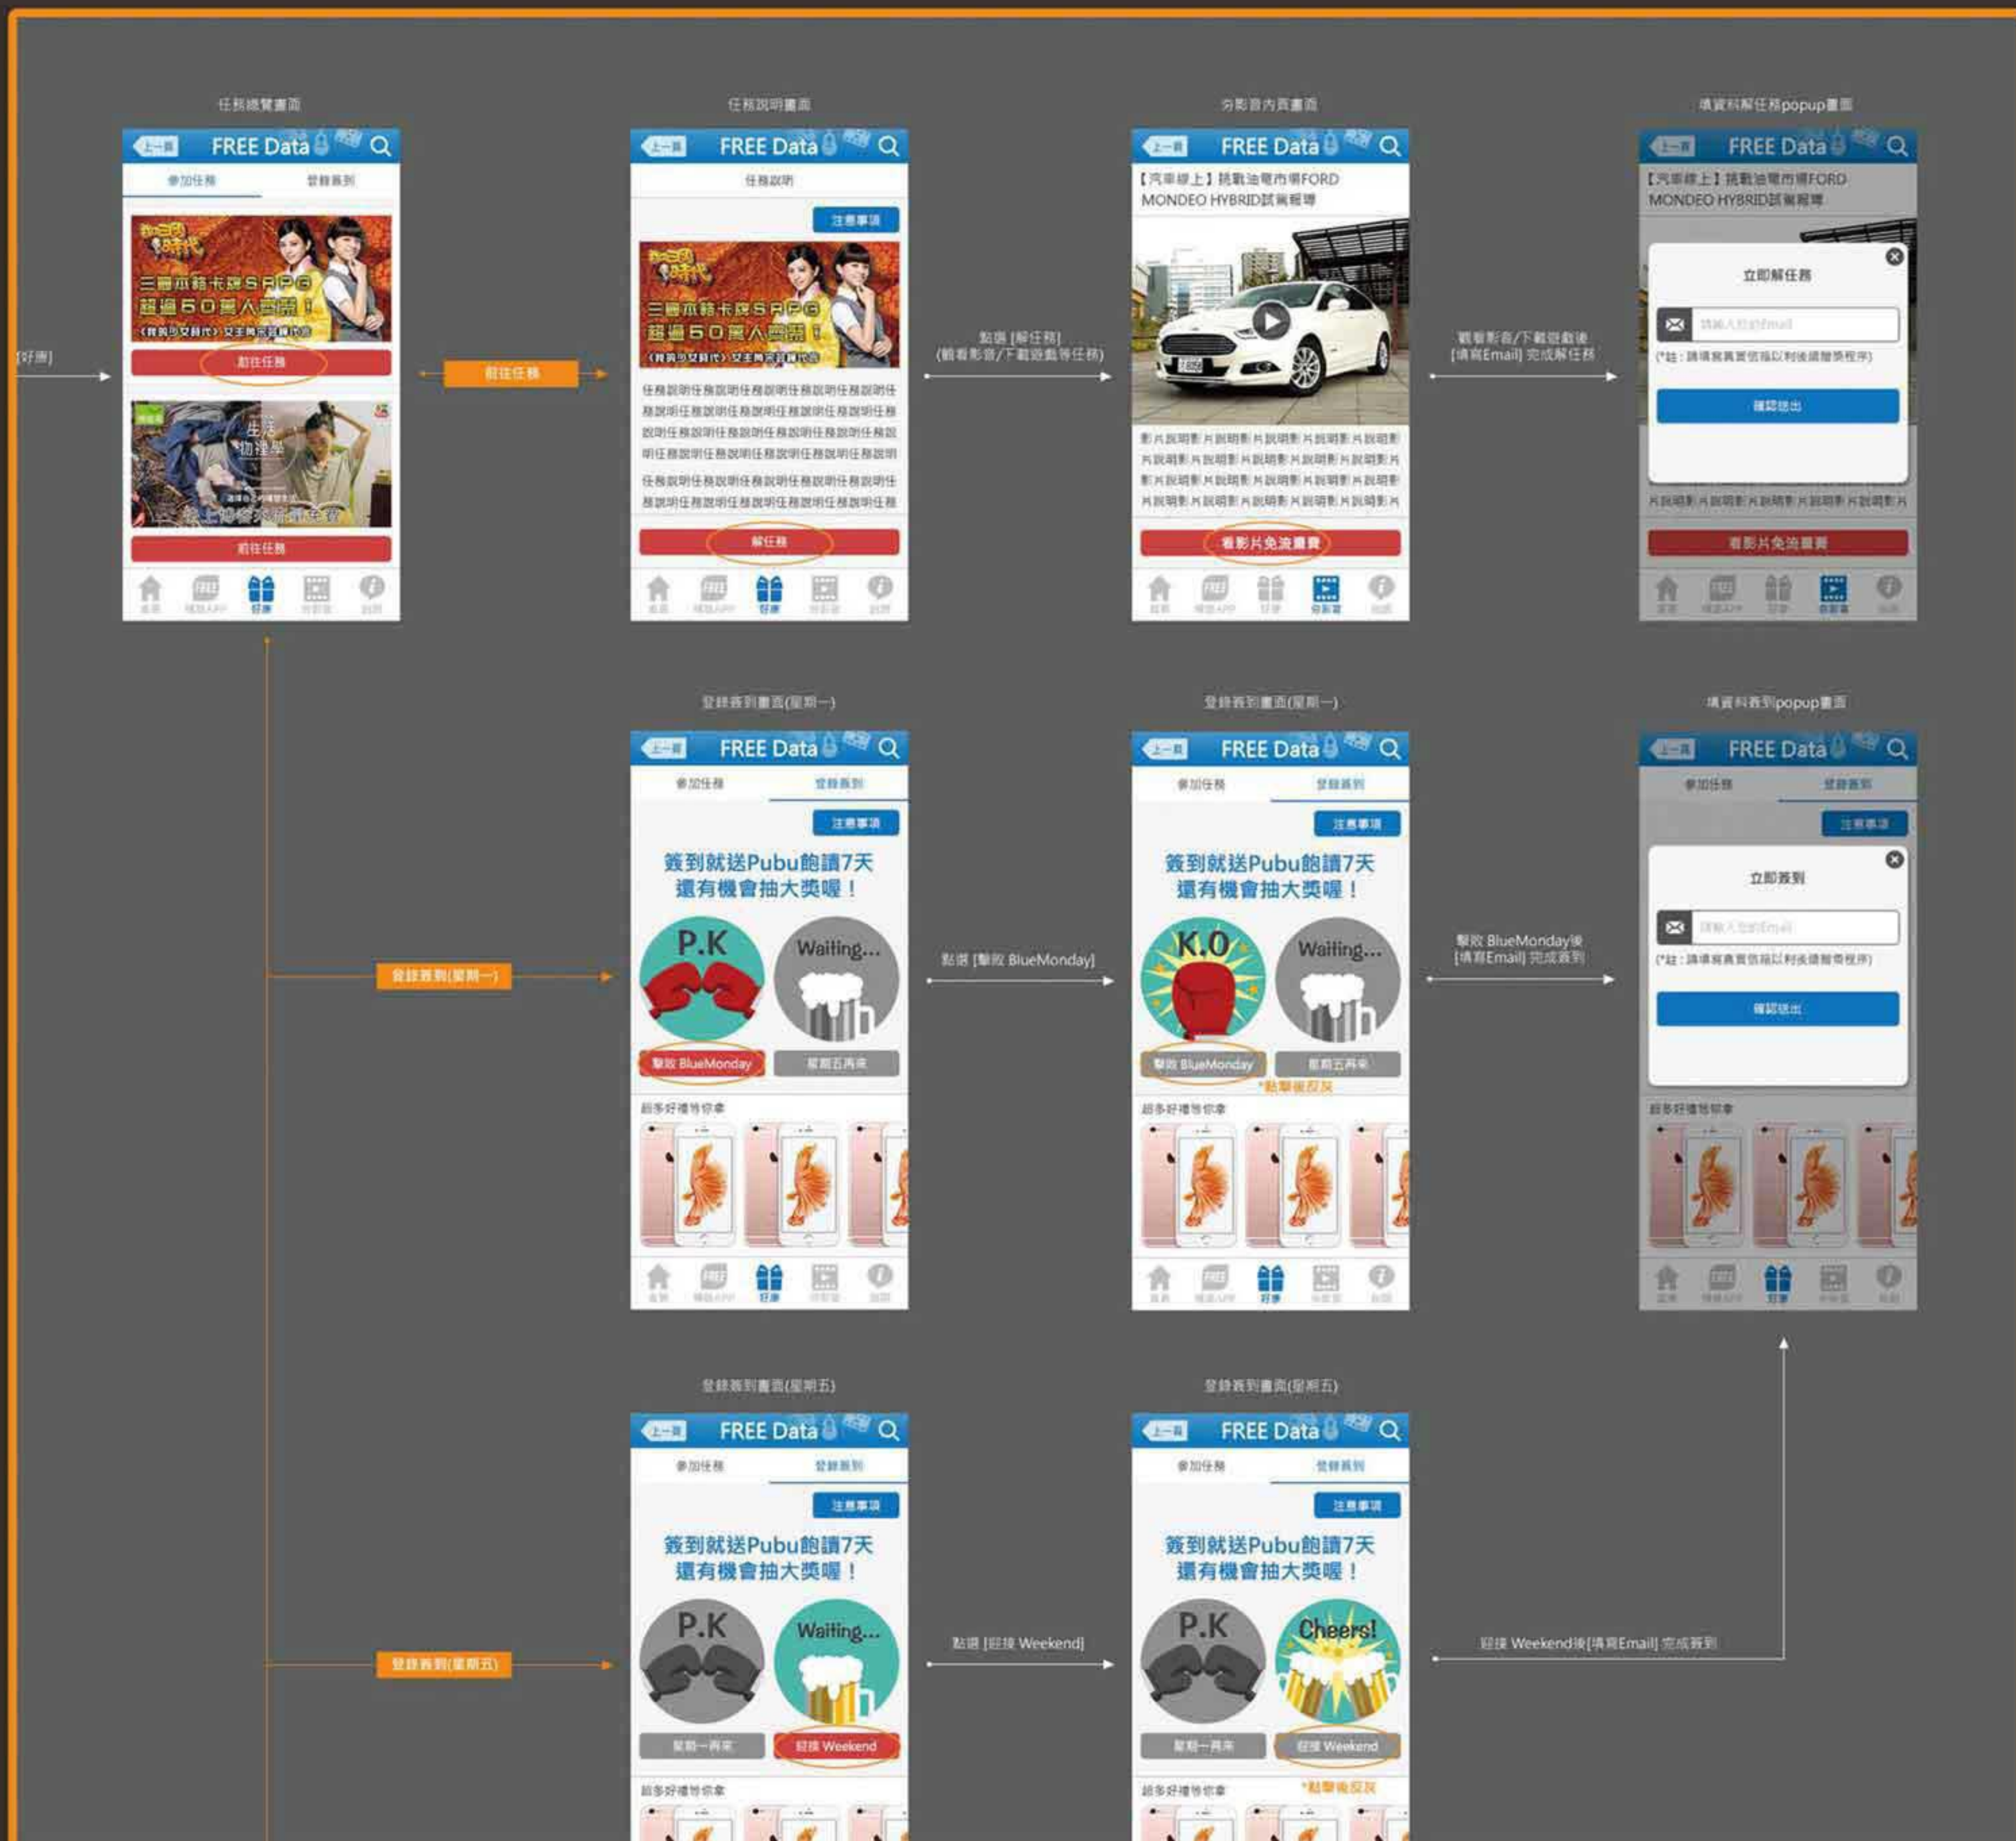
任務總覽畫面

上一頁 FREE Data

參加任務 登錄簽到

三國本格卡牌SRPG 超過50萬人響應！

前往任務

生活物理學

前往任務

[好康]

前往任務

任務說明畫面

上一頁 FREE Data

任務說明

注意事項

解任務

點選 [解任務] (觀看影音/下載遊戲等任務)

影音內頁畫面

上一頁 FREE Data

【汽車線上】挑戰油電市場FORD MONDEO HYBRID試駕報導

看影片免流量費

觀看影音/下載遊戲後 [填寫Email] 完成解任務

填資料解任務popup畫面

上一頁 FREE Data

【汽車線上】挑戰油電市場FORD MONDEO HYBRID試駕報導

立即解任務

確認送出

看影片免流量費

登錄簽到畫面(星期一)

上一頁 FREE Data

參加任務 登錄簽到

注意事項

簽到就送Pubu飽讀7天 還有機會抽大獎喔！

P.K

Waiting...

擊敗 BlueMonday

星期五再來

超多好禮等你拿

登錄簽到(星期一)

點選 [擊敗 BlueMonday]

登錄簽到畫面(星期一)

上一頁 FREE Data

參加任務 登錄簽到

注意事項

簽到就送Pubu飽讀7天 還有機會抽大獎喔！

K.O

Waiting...

擊敗 BlueMonday

星期五再來

*點擊後反灰

超多好禮等你拿

擊敗 BlueMonday後 [填寫Email] 完成簽到

填資料簽到popup畫面

上一頁 FREE Data

參加任務 登錄簽到

注意事項

立即簽到

確認送出

超多好禮等你拿

登錄簽到畫面(星期五)

上一頁 FREE Data

參加任務 登錄簽到

注意事項

簽到就送Pubu飽讀7天 還有機會抽大獎喔！

P.K

Waiting...

星期一再來

迎接 Weekend

超多好禮等你拿

登錄簽到(星期五)

點選 [迎接 Weekend]

登錄簽到畫面(星期五)

上一頁 FREE Data

參加任務 登錄簽到

注意事項

簽到就送Pubu飽讀7天 還有機會抽大獎喔！

P.K

Cheers!

星期一再來

迎接 Weekend

*點擊後反灰

超多好禮等你拿

迎接 Weekend後[填寫Email] 完成簽到